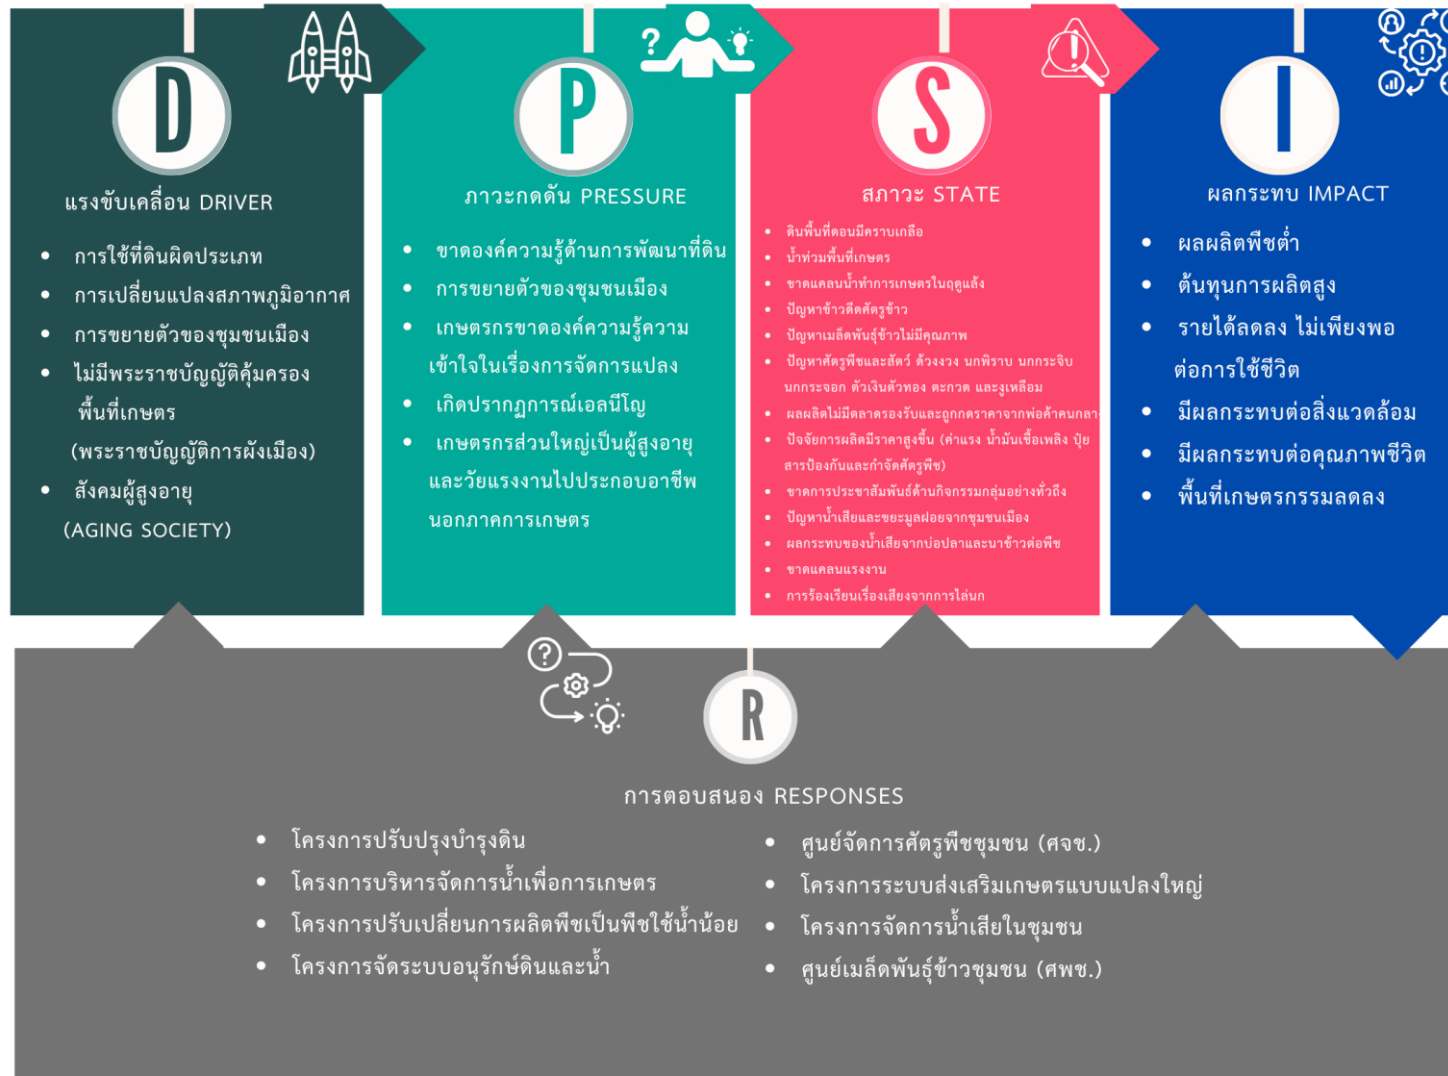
D

แรงขับเคลื่อน DRIVER

- การใช้ที่ดินผิดประเภท
- การเปลี่ยนแปลงสภาพภูมิอากาศ
- การขยายตัวของชุมชนเมือง
- ไม่มีพระราชบัญญัติคุ้มครองพื้นที่เกษตร (พระราชบัญญัติการผังเมือง)
- สังคมผู้สูงอายุ (AGING SOCIETY)

P

ภาวะกดดัน PRESSURE

- ขาดองค์ความรู้ด้านการพัฒนาที่ดิน
- การขยายตัวของชุมชนเมือง
- เกษตรกรขาดองค์ความรู้ความเข้าใจในเรื่องการจัดการแปลง
- เกิดปรากฏการณ์เอลนีโญ
- เกษตรกรส่วนใหญ่เป็นผู้สูงอายุและวัยแรงงานไปประกอบอาชีพนอกภาคการเกษตร

S

สภาวะ STATE

- ดินพื้นที่ดอนมีคราบเกลือ
- น้ำท่วมพื้นที่เกษตร
- ขาดแคลนน้ำทำการเกษตรในฤดูแล้ง
- ปัญหาข้าวติดศัตรูข้าว
- ปัญหาเมล็ดพันธุ์ข้าวไม่มีคุณภาพ
- ปัญหาศัตรูพืชและสัตว์ ด้วงงวง นกพิราบ นกกระจิบ นกกระจอก ตัวเงินตัวทอง ตะกวด และงูเหลือม
- ผลผลิตไม่มีตลาดรองรับและถูกกดราคาจากพ่อค้าคนกลาง
- ปัจจัยการผลิตมีราคาสูงขึ้น (ค่าแรง น้ำมันเชื้อเพลิง ปุ๋ย สารป้องกันและกำจัดศัตรูพืช)
- ขาดการประชาสัมพันธ์ด้านกิจกรรมกลุ่มอย่างทั่วถึง
- ปัญหาน้ำเสียและขยะมูลฝอยจากชุมชนเมือง
- ผลกระทบของน้ำเสียจากบ่อปลาและนาข้าวต่อพืช
- ขาดแคลนแรงงาน
- การร้องเรียนเรื่องเสียงจากการไล่นก

I

ผลกระทบ IMPACT

- ผลผลิตพืชต่ำ
- ต้นทุนการผลิตสูง
- รายได้ลดลง ไม่เพียงพอต่อการใช้ชีวิต
- มีผลกระทบต่อสิ่งแวดล้อม
- มีผลกระทบต่อคุณภาพชีวิต
- พื้นที่เกษตรกรรมลดลง

R

การตอบสนอง RESPONSES

- โครงการปรับปรุงบำรุงดิน
- โครงการบริหารจัดการน้ำเพื่อการเกษตร
- โครงการปรับเปลี่ยนการผลิตพืชเป็นพืชใช้น้ำน้อย
- โครงการจัดระบบอนุรักษ์ดินและน้ำ

- ศูนย์จัดการศัตรูพืชชุมชน (ศจช.)
- โครงการระบบส่งเสริมเกษตรแบบแปลงใหญ่
- โครงการจัดการน้ำเสียในชุมชน
- ศูนย์เมล็ดพันธุ์ข้าวชุมชน (ศพช.)